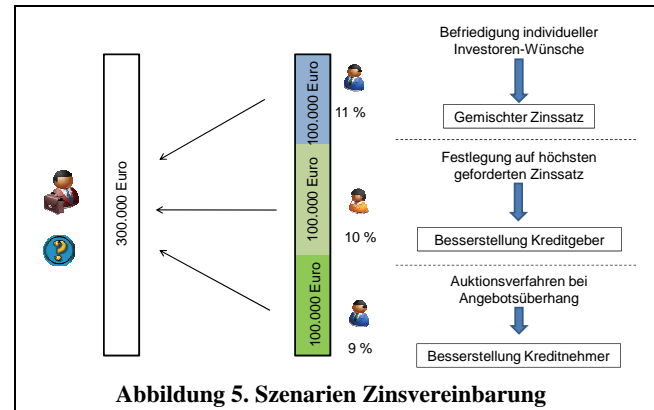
300.000 Euro

100.000 Euro

11 %

100.000 Euro

10 %

100.000 Euro

9 %

Befriedigung individueller Investoren-Wünsche

Gemischter Zinssatz

Festlegung auf höchsten geforderten Zinssatz

Besserstellung Kreditgeber

Auktionsverfahren bei Angebotsüberhang

Besserstellung Kreditnehmer

**Abbildung 5. Szenarien Zinsvereinbarung**